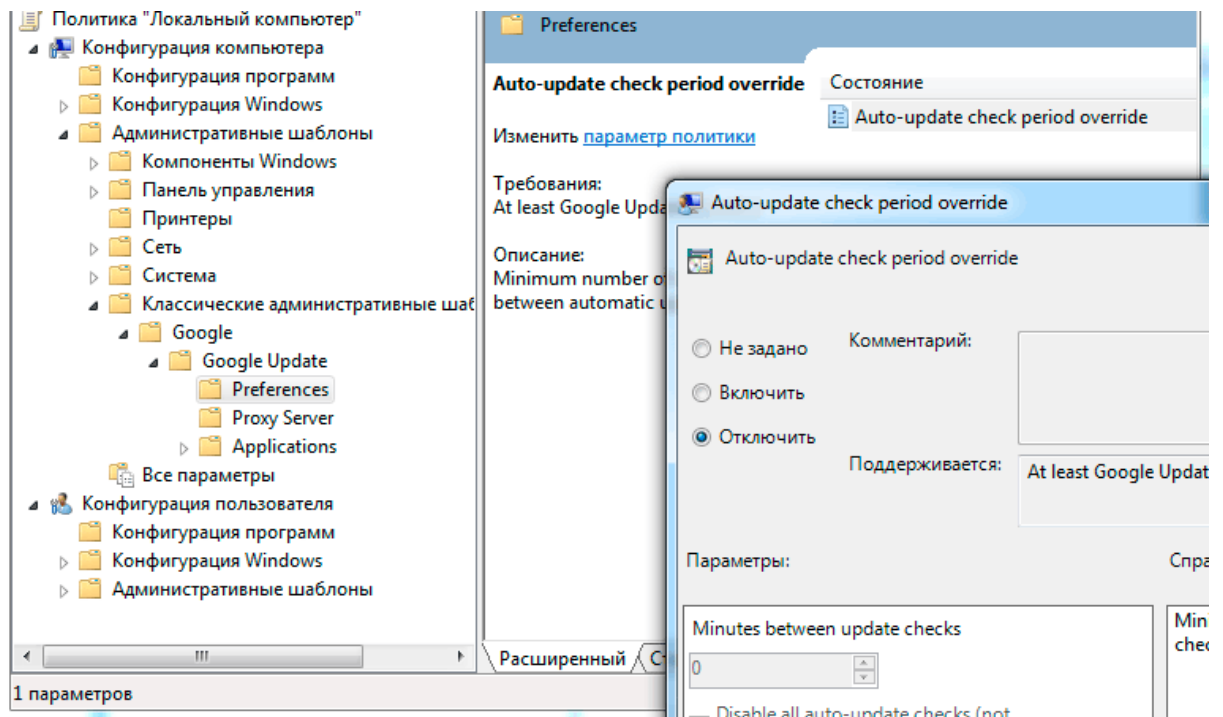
Политика "Локальный компьютер"
Конфигурация компьютера
Конфигурация программ
Конфигурация Windows
Административные шаблоны
Компоненты Windows
Панель управления
Принтеры
Сеть
Система
Классические административные шаб
Google
Google Update
Preferences
Proxy Server
Applications
Все параметры
Конфигурация пользователя
Конфигурация программ
Конфигурация Windows
Административные шаблоны

Preferences

Auto-update check period override
Изменить параметр политики
Требования:
At least Google Upda
Описание:
Minimum number o
between automatic u

Состояние
Auto-update check period override

Расширенный
С

1 параметров

Auto-update check period override
Auto-update check period override
Не задано
Включить
Отключить
Комментарий:
Поддерживается:
At least Google Updat
Параметры:
Спра
Minutes between update checks
0
Min
chec
Disable all auto-update checks (not